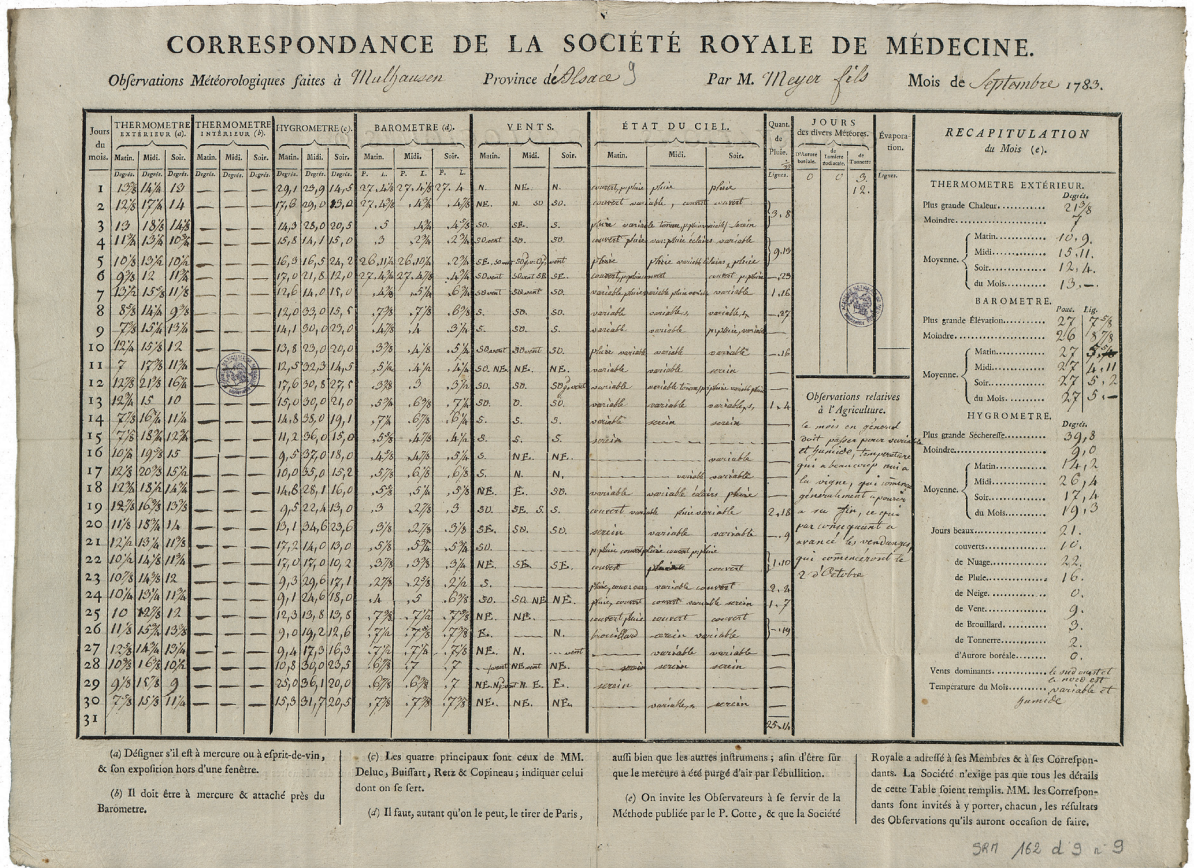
CORRESPONDANCE DE LA SOCIÉTÉ ROYALE DE MÉDECINE.

Observations Météorologiques faites à Mulhausen Province d'Alsace Par M. Meyer fils Mois de Septembre 1783.

| Jours du mois. | THERMOMETRE EXTÉRIEUR (a). Matin. | Midi. | Soir. | THERMOMETRE INTÉRIEUR (b). Matin. | Midi. | Soir. | HYGROMETRE (c). Matin. | Midi. | Soir. | BAROMETRE (d). Matin. | Midi. | Soir. | VENTS. Matin. | Midi. | Soir. | ÉTAT DU CIEL. Matin. | Midi. | Soir. | Quant. de Pluie. |
|---|---|---|---|---|---|---|---|---|---|---|---|---|---|---|---|---|---|---|---|
| 1 | 13 | 14 | 13 | | | | 29,1 | 23,9 | 14,5 | 27.4 | 27.4 | 27.4 | N. | NE. | N. | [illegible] | pluie | pluie | |
| 2 | 12 | 17 | 14 | | | | 17,6 | 29,0 | 22,3 | 27.4 | | 4 | NE. | N. | SO. | couvert variable | variable | couvert | 3,8 |
| 3 | 13 | 18 | 14 | | | | 14,3 | 25,0 | 20,5 | .3 | .4 | .4 | SO. | SE. | S. | pluie variable | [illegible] | serein | |
| 4 | 11 | 13 | 10 | | | | 15,5 | 14,1 | 15,0 | .3 | .2 | .2 | SO. | SO. | SO. | couvert pluie | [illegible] | variable | |
| 5 | 10 | 13 | 10 | | | | 16,5 | 16,5 | 26,2 | 26.11 | 26.10 | .2 | SE. | SO. | SO. | pluie | pluie variable | pluie | 9.15 |
| 6 | 9 | 12 | 11 | | | | 17,0 | 21,8 | 12,0 | 27.4 | | .4 | SO. | SO. | SE. | couvert pluie | variable | couvert pluie | |
| 7 | 13 | 15 | 11 | | | | 12,6 | 14,0 | 13,0 | .3 | | .6 | SO. | SO. | SO. | variable pluie | variable pluie | variable | 1.16 |
| 8 | 8 | 14 | 9 | | | | 12,0 | 33,0 | 15,5 | .7 | .7 | .6 | SO. | SO. | SO. | variable | variable | variable | |
| 9 | 7 | 15 | 13 | | | | 14,1 | 30,0 | 20,0 | .4 | .4 | .3 | S. | SO. | SO. | variable | variable | pluie variable | |
| 10 | 12 | 15 | 12 | | | | 13,8 | 23,0 | 20,0 | .3 | .4 | .5 | SO. | SO. | SO. | pluie variable | variable | variable | .16 |
| 11 | 7 | 17 | 11 | | | | 12,5 | 32,3 | 14,5 | .5 | .4 | .4 | SO. | SO. NE. | NE. | variable | variable | serein | |
| 12 | 12 | 21 | 16 | | | | 17,6 | 30,5 | 27,5 | .3 | .3 | .5 | NE. | SO. | SO. | variable | variable | variable | |
| 13 | 12 | 15 | 10 | | | | 15,0 | 30,0 | 20,0 | .5 | .6 | .5 | SO. | O. | SO. | variable | variable | variable | 1.4 |
| 14 | 7 | 16 | 11 | | | | 14,3 | 38,0 | 19,1 | .7 | .6 | .6 | SO. | S. | S. | variable | serein | serein | |
| 15 | 7 | 18 | 12 | | | | 11,2 | 36,0 | 15,0 | .5 | .5 | .4 | S. | S. | S. | serein | | | |
| 16 | 10 | 19 | 12 | | | | 9,5 | 37,0 | 18,0 | .5 | .5 | .5 | S. | NE. | NE. | | | variable | |
| 17 | 12 | 20 | 15 | | | | 10,0 | 35,0 | 15,2 | .5 | .6 | .6 | S. | N. | N. | | variable | variable | |
| 18 | 12 | 18 | 14 | | | | 14,8 | 28,1 | 16,0 | .5 | .5 | .5 | S. | | | | variable | variable | |
| 19 | 12 | 16 | 13 | | | | 9,5 | 22,1 | 13,1 | .3 | .2 | .3 | NE. | E. | S. | variable | variable | pluie | |
| 20 | 11 | 15 | 14 | | | | 15,1 | 34,6 | 23,6 | .3 | .3 | .3 | SO. | SE. S. | S. | couvert variable | pluie variable | | 2.18 |
| 21 | 12 | 13 | 11 | | | | 17,2 | 14,0 | 13,0 | .5 | .5 | .5 | SO. | | | serein | variable | variable | |
| 22 | 10 | 13 | 11 | | | | 17,0 | 17,0 | 10,2 | .3 | .3 | .3 | SO. | | | pluie couvert | pluie couvert | pluie | |
| 23 | 10 | 14 | 12 | | | | 9,3 | 29,6 | 17,1 | .2 | .2 | .2 | NE. | SE. | SE. | couvert | variable | couvert | 1.10 |
| 24 | 10 | 13 | 11 | | | | 9,1 | 24,6 | 15,0 | .4 | .5 | .6 | S. | | | pluie, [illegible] | variable | couvert | |
| 25 | 10 | 12 | 12 | | | | 12,3 | 13,8 | 13,8 | .7 | .7 | .7 | SO. | SO. NE. | NE. | pluie, couvert | couvert | variable serein | 1.7 |
| 26 | 11 | 15 | 13 | | | | 9,0 | 19,2 | 12,6 | .7 | .7 | .7 | NO. | NE. | | couvert pluie | couvert | couvert | 19 |
| 27 | 12 | 13 | 12 | | | | 9,4 | 17,3 | 16,3 | .7 | .7 | .7 | E. | | | brouillard | serein | variable | |
| 28 | 10 | 16 | 13 | | | | 10,8 | 30,0 | 25,5 | .6 | .7 | .7 | NE. | N. | | | variable | variable | |
| 29 | 9 | 15 | 9 | | | | 5,0 | 36,1 | 20,0 | .6 | .6 | .7 | | NE. | NE. | | serein | serein | |
| 30 | 7 | 15 | 11 | | | | 25,3 | 31,7 | 20,5 | .7 | .7 | .7 | NE. | NE. E. | E. | serein | | | |
| 31 | | | | | | | | | | | | | NE. | NE. | NE. | | variable | serein | 25.4 |

JOURS des divers Météores. Tonnerre. Aurore boréale. Aurore boréale.
0 0 3
12.

Évaporation. Lignes.

Observations relatives à l'Agriculture.
le mois en général doit passer pour variable et humide, température qui a beaucoup nui à la vigne, qui commençait généralement pourrir à sa fin, ce qui par conséquent a avancé les vendanges qui commenceront le 2 d'Octobre

RECAPITULATION du Mois (e).

THERMOMETRE EXTÉRIEUR.
Degrés.
Plus grande Chaleur.......... 21
Moindre.......... 7
Moyenne. Matin.......... 10.9.
Midi.......... 15.11.
Soir.......... 12.4.
du Mois.......... 13.

BAROMETRE.
Pouc. Lig.
Plus grande Élévation.......... 27 7
Moindre.......... 26 10
Moyenne. Matin.......... 27 3
Midi.......... 27 4.11
Soir.......... 27 5.2
du Mois.......... 27 5

HYGROMETRE.
Degrés.
Plus grande Sécheresse.......... 39,8
Moindre.......... 9,0
Moyenne. Matin.......... 14,2
Midi.......... 26,4
Soir.......... 17,4
du Mois.......... 19,3

Jours beaux.......... 21.
couverts.......... 10.
de Nuage.......... 22.
de Pluie.......... 16.
de Neige.......... 0.
de Vent.......... 9.
de Brouillard.......... 3.
de Tonnerre.......... 2.
d'Aurore boréale.......... 0.
Vents dominants.......... le sud ouest et le nord est
Température du Mois.......... variable et humide

(a) Désigner s'il est à mercure ou à esprit-de-vin, & son exposition hors d'une fenêtre.

(b) Il doit être à mercure & attaché près du Barometre.

(c) Les quatre principaux sont ceux de MM. Deluc, Buissart, Retz & Copineau; indiquer celui dont on se sert.

(d) Il faut, autant qu'on le peut, le tirer de Paris, aussi bien que les autres instrumens; afin d'être sûr que le mercure a été purgé d'air par l'ébullition.

(e) On invite les Observateurs à se servir de la Méthode publiée par le P. Cotte, & que la Société Royale a adressé à ses Membres & à ses Correspondants. La Société n'exige pas que tous les détails de cette Table soient remplis. MM. les Correspondants sont invités à y porter, chacun, les résultats des Observations qu'ils auront occasion de faire.

SRM 162 d 9 n° 9